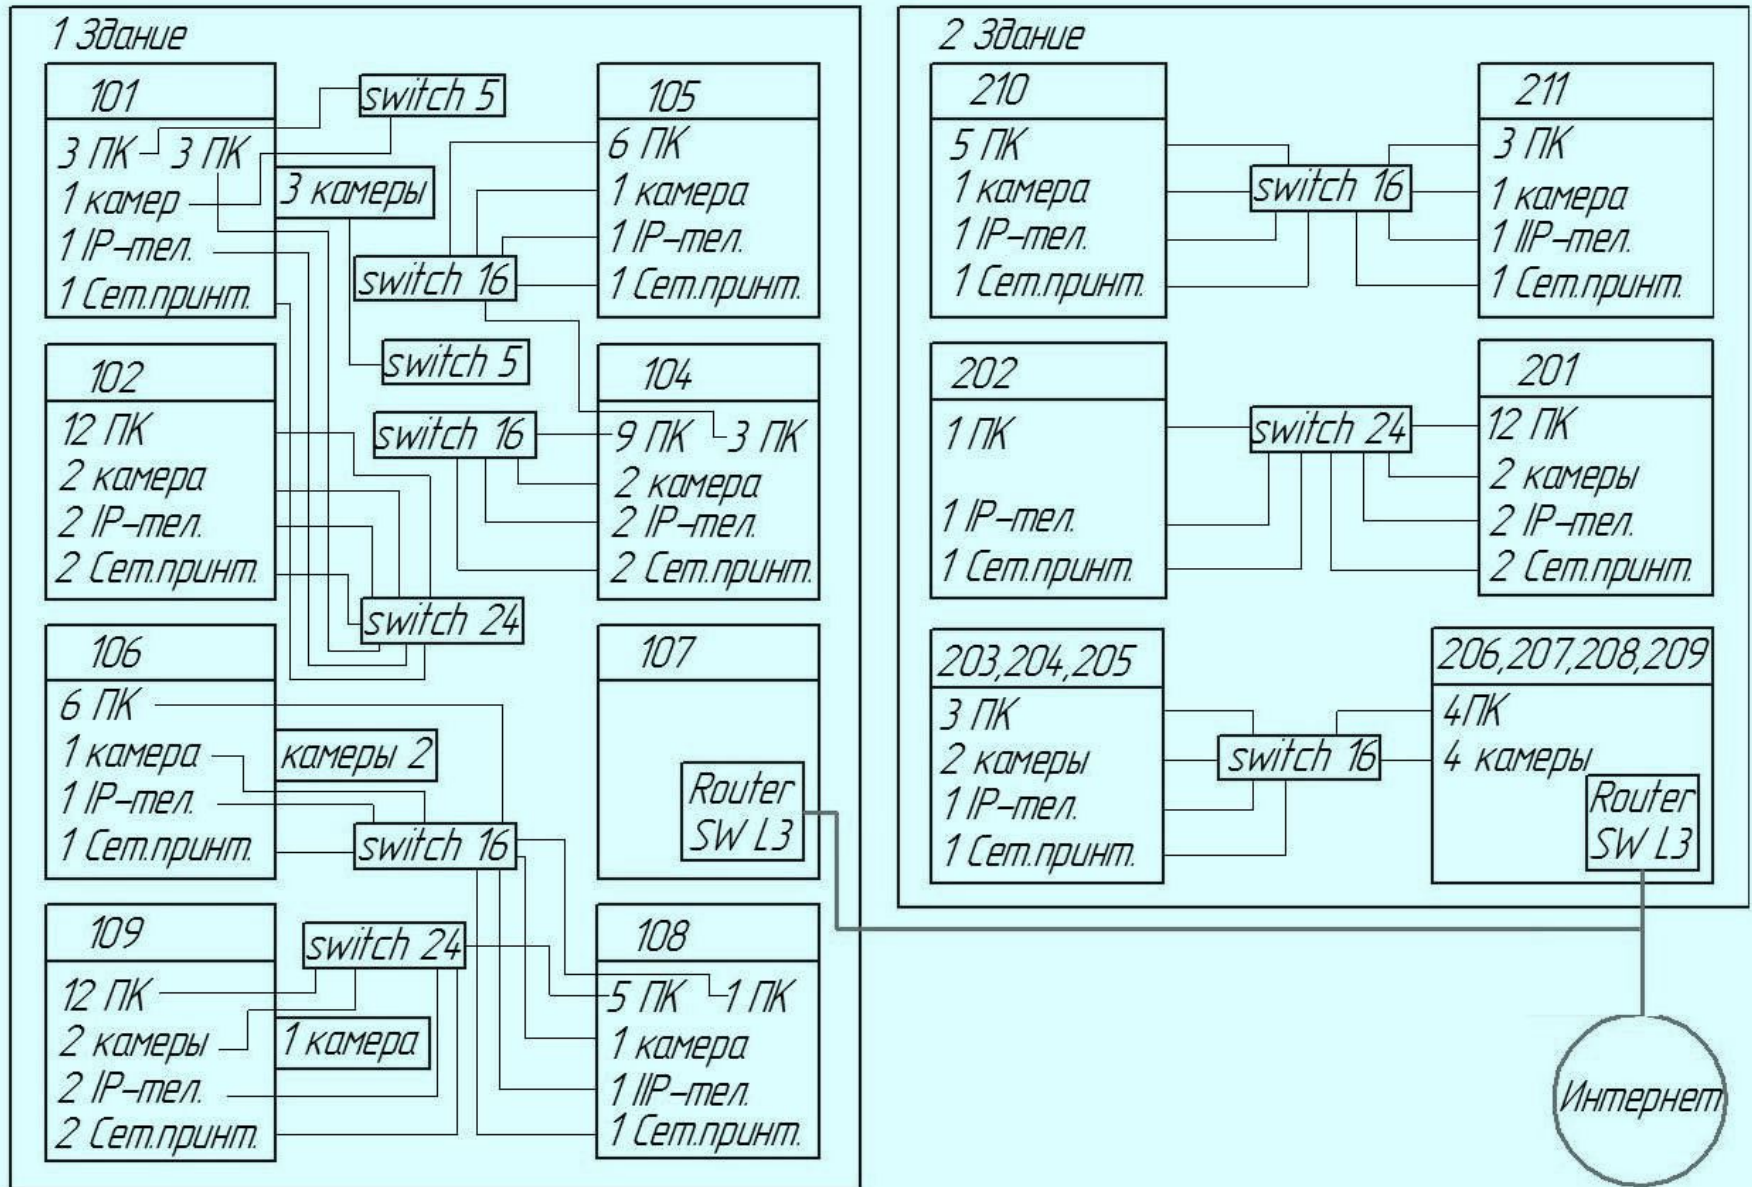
1 Здание

101
3 ПК 3 ПК
1 камер
1 IP–тел.
1 Сет.принт.

switch 5

3 камеры

105
6 ПК
1 камера
1 IP–тел.
1 Сет.принт.

switch 16

switch 5

102
12 ПК
2 камера
2 IP–тел.
2 Сет.принт.

switch 16

104
9 ПК 3 ПК
2 камера
2 IP–тел.
2 Сет.принт.

switch 24

106
6 ПК
1 камера
1 IP–тел.
1 Сет.принт.

камеры 2

switch 16

107
Router SW L3

109
12 ПК
2 камеры
2 IP–тел.
2 Сет.принт.

switch 24

1 камера

108
5 ПК 1 ПК
1 камера
1 IIP–тел.
1 Сет.принт.

2 Здание

210
5 ПК
1 камера
1 IP–тел.
1 Сет.принт.

switch 16

211
3 ПК
1 камера
1 IIP–тел.
1 Сет.принт.

202
1 ПК
1 IP–тел.
1 Сет.принт.

switch 24

201
12 ПК
2 камеры
2 IP–тел.
2 Сет.принт.

203,204,205
3 ПК
2 камеры
1 IP–тел.
1 Сет.принт.

switch 16

206,207,208,209
4ПК
4 камеры
Router SW L3

Интернет